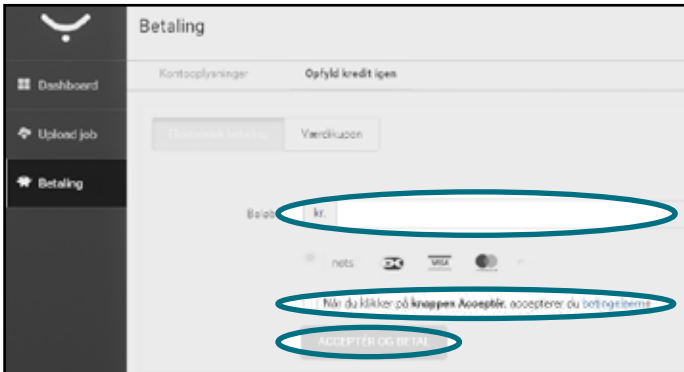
Betaling

Dashboard

Upload job

Betaling

Kontooplysninger

Opfyld kredit igen

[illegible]

Værdikupon

Beløb

kr.

nets

VISA

Når du klikker på knappen Acceptér, accepterer du betingelserne

ACCEPTER OG BETAL